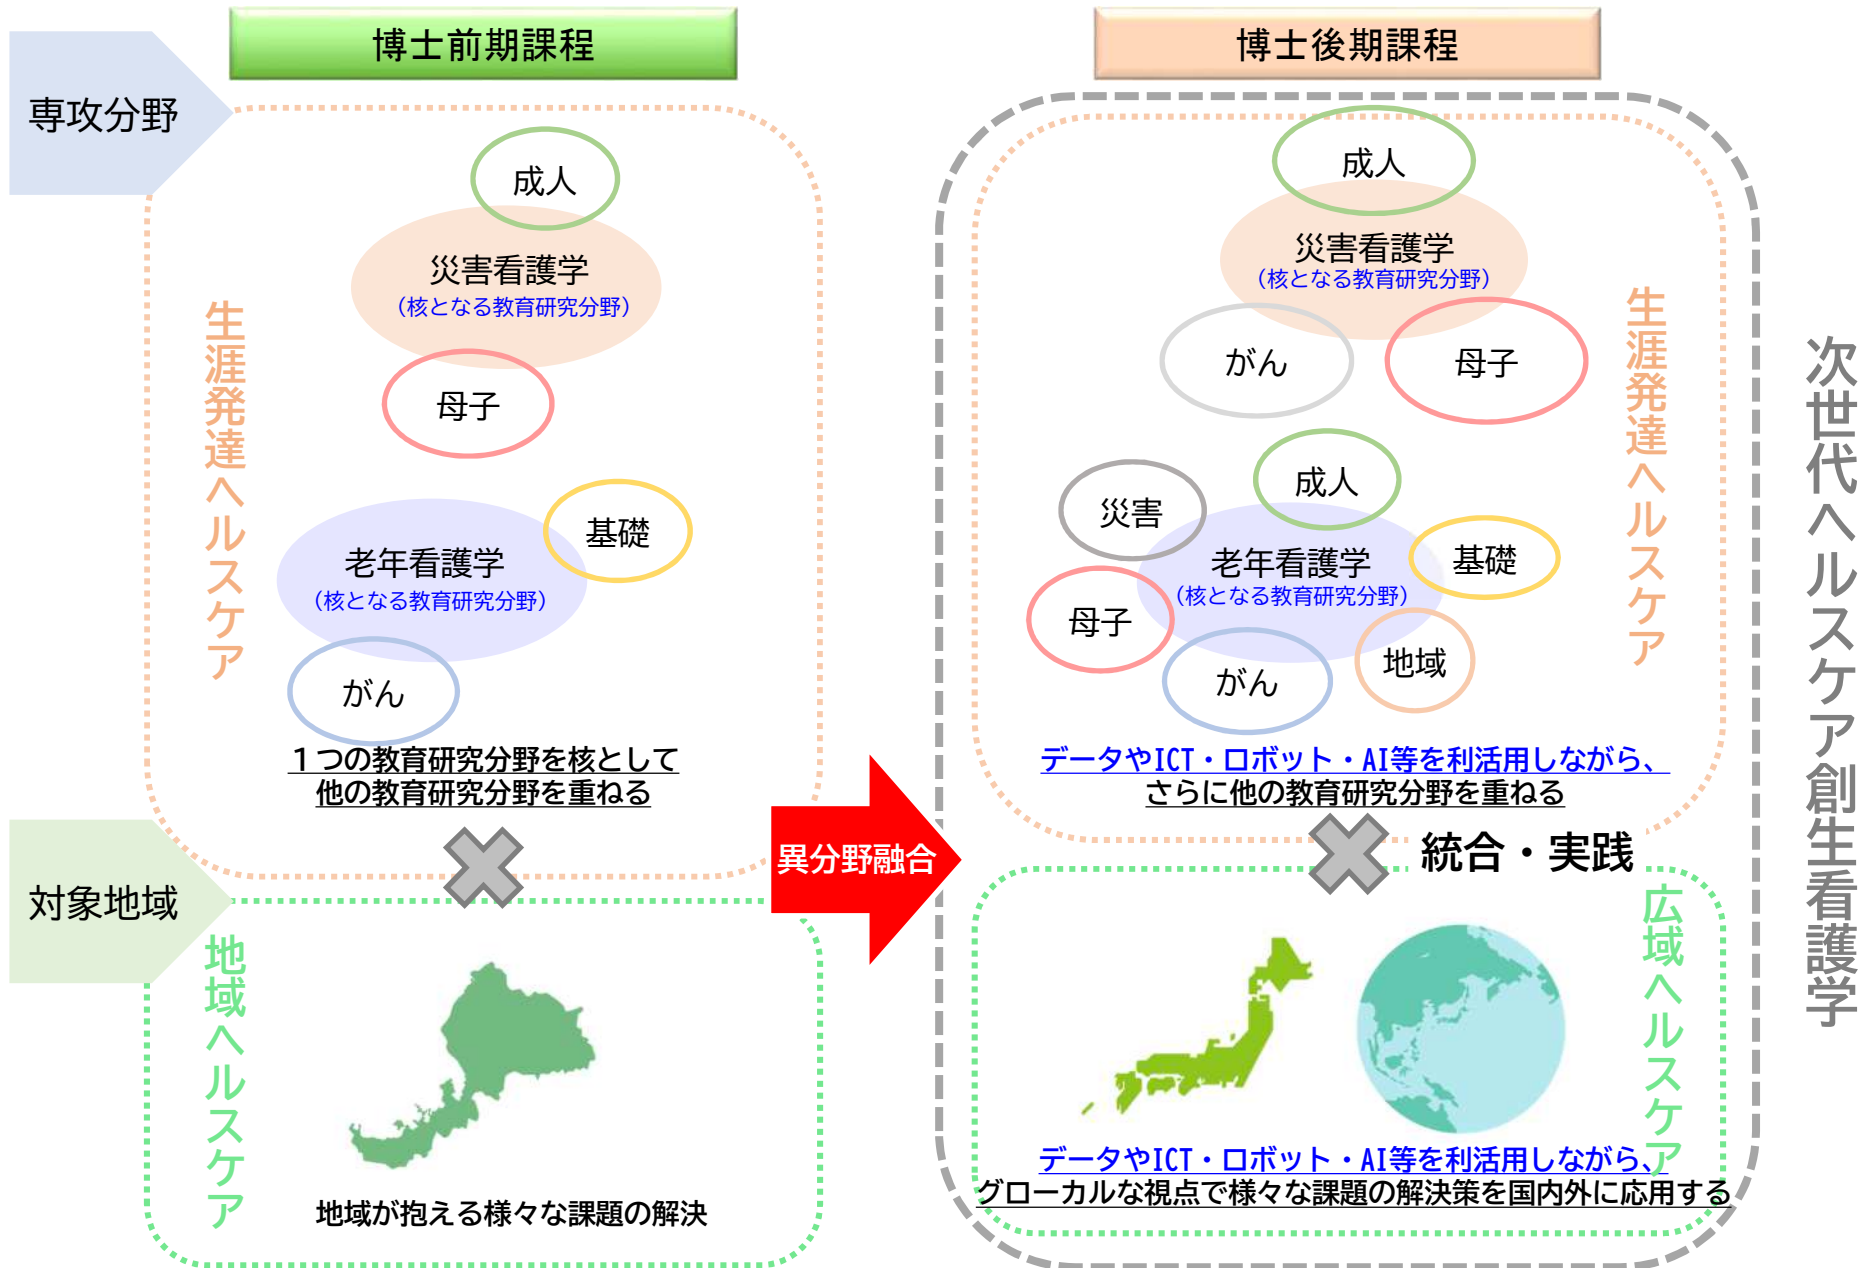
博士前期課程

博士後期課程

専攻分野

成人

災害看護学
（核となる教育研究分野）

母子

生涯発達ヘルスケア

基礎

老年看護学
（核となる教育研究分野）

がん

１つの教育研究分野を核として
他の教育研究分野を重ねる

対象地域

地域ヘルスケア

地域が抱える様々な課題の解決

異分野融合

成人

災害看護学
（核となる教育研究分野）

がん

母子

成人

災害

老年看護学
（核となる教育研究分野）

基礎

母子

地域

がん

生涯発達ヘルスケア

データやICT・ロボット・AI等を利活用しながら、
さらに他の教育研究分野を重ねる

統合・実践

広域ヘルスケア

データやICT・ロボット・AI等を利活用しながら、
グローカルな視点で様々な課題の解決策を国内外に応用する

次世代ヘルスケア創生看護学